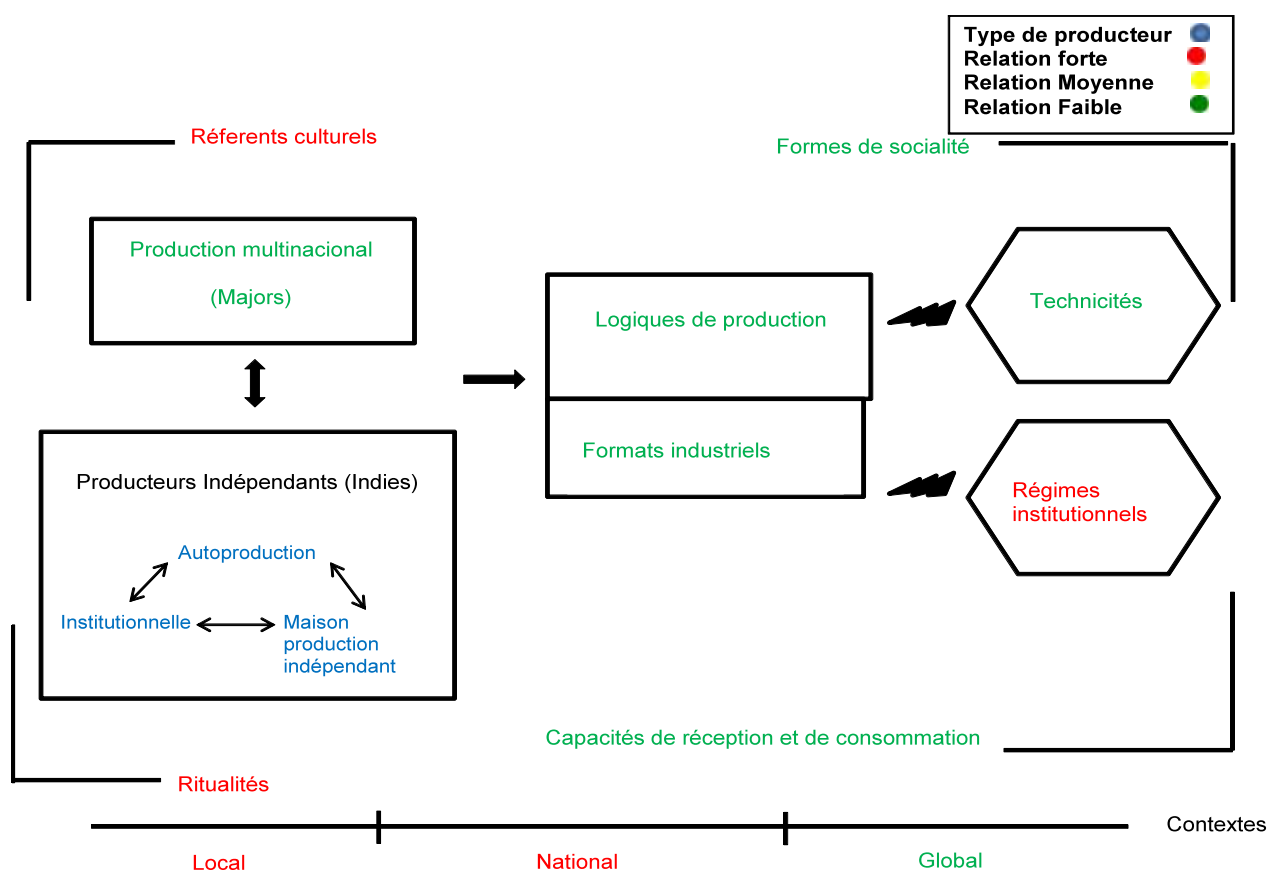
Type de producteur
Relation forte
Relation Moyenne
Relation Faible

Réferents culturels

Formes de socialité

Production multinacional

(Majors)

Logiques de production

Technicités

Formats industriels

Régimes institutionnels

Producteurs Indépendants (Indies)

Autoproduction

Institutionnelle

Maison production indépendant

Capacités de réception et de consommation

Ritualités

Contextes

Local

National

Global